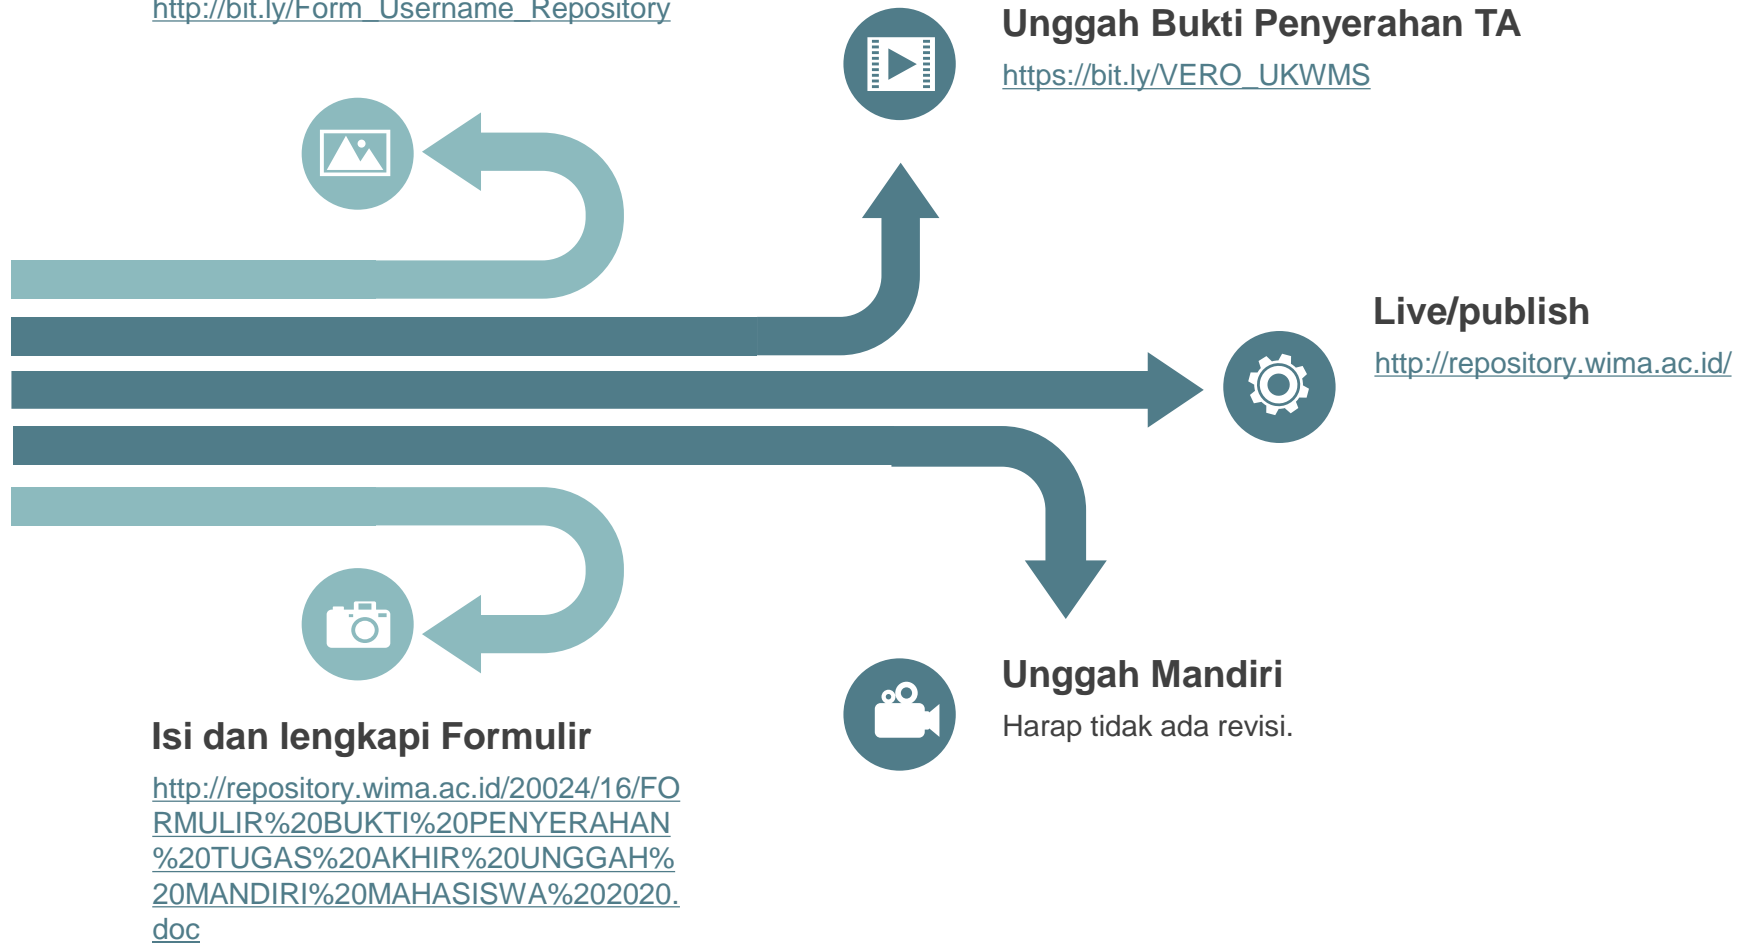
http://bit.ly/Form_Username_Repository

Unggah Bukti Penyerahan TA

https://bit.ly/VERO_UKWMS

Live/publish

http://repository.wima.ac.id/

Unggah Mandiri

Harap tidak ada revisi.

Isi dan lengkapi Formulir

http://repository.wima.ac.id/20024/16/FORMULIR%20BUKTI%20PENYERAHAN%20TUGAS%20AKHIR%20UNGGAH%20MANDIRI%20MAHASISWA%202020.doc